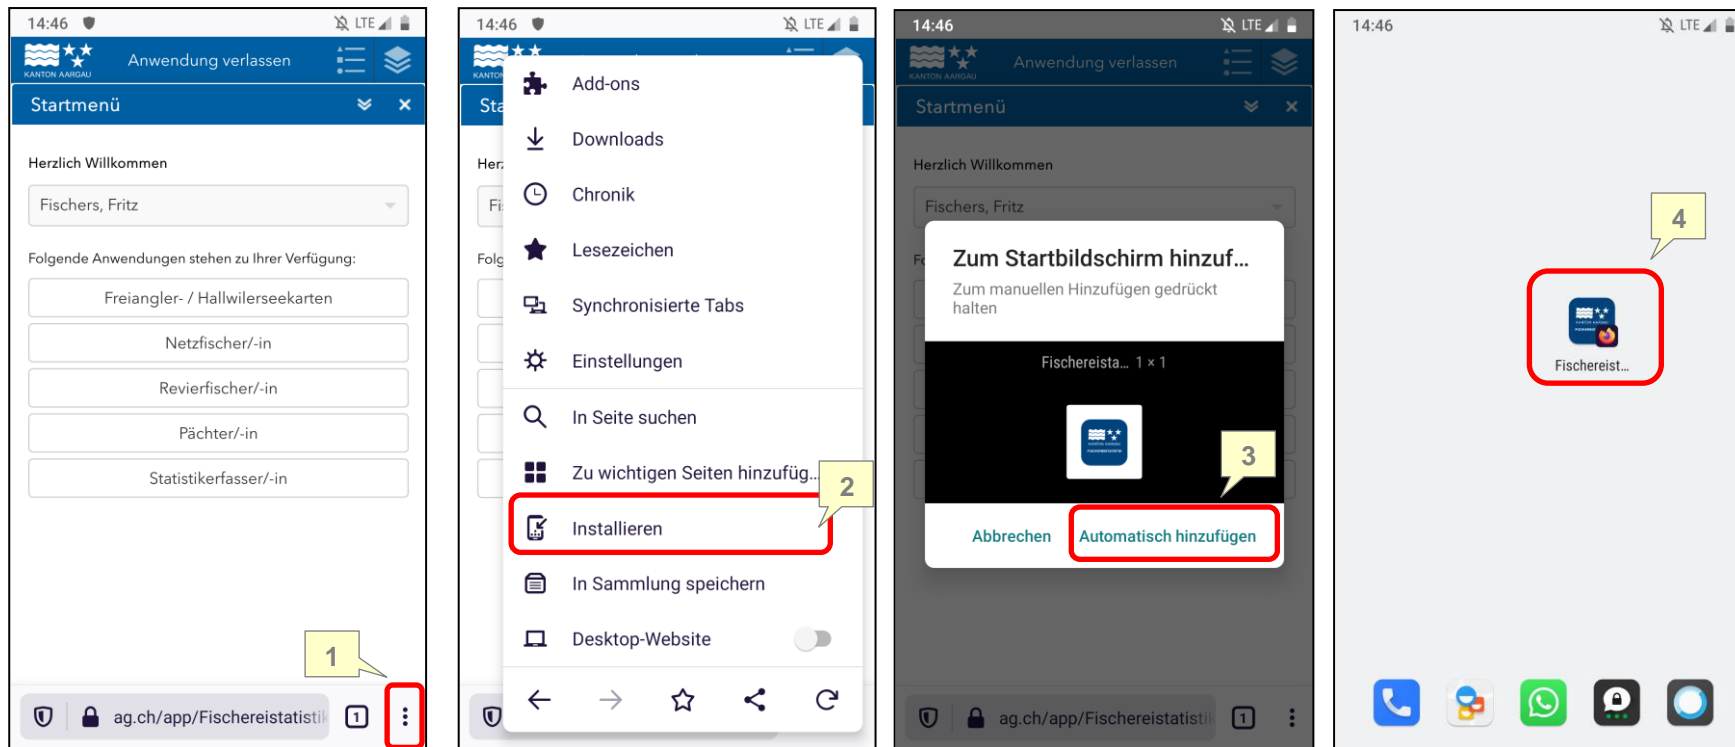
14:46 LTE

KANTON AARGAU Anwendung verlassen

Startmenü

Herzlich Willkommen

Fischers, Fritz

Folgende Anwendungen stehen zu Ihrer Verfügung:

Freiangler- / Hallwilerseekarten

Netzfischer/-in

Revierfischer/-in

Pächter/-in

Statistikerfasser/-in

1

ag.ch/app/Fischereistatisti

1

14:46 LTE

Add-ons

Downloads

Chronik

Lesezeichen

Synchronisierte Tabs

Einstellungen

In Seite suchen

Zu wichtigen Seiten hinzufüg...

2

Installieren

In Sammlung speichern

Desktop-Website

14:46 LTE

KANTON AARGAU Anwendung verlassen

Startmenü

Herzlich Willkommen

Fischers, Fritz

Zum Startbildschirm hinzuf...

Zum manuellen Hinzufügen gedrückt halten

Fischereista... 1 × 1

3

Abbrechen

Automatisch hinzufügen

ag.ch/app/Fischereistatisti

1

14:46 LTE

4

Fischereist...